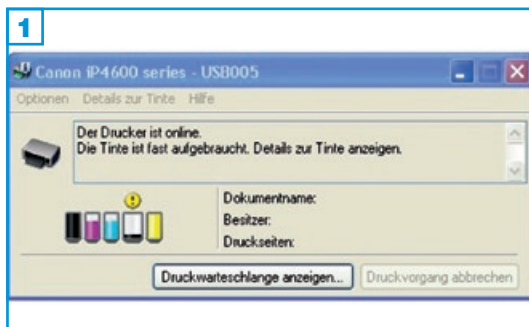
1

Canon iP4600 series - USB005

Optionen Details zur Tinte Hilfe

Der Drucker ist online.
Die Tinte ist fast aufgebraucht. Details zur Tinte anzeigen.

Dokumentname:
Besitzer:
Druckseiten:

Druckwarteschlange anzeigen... Druckvorgang abbrechen